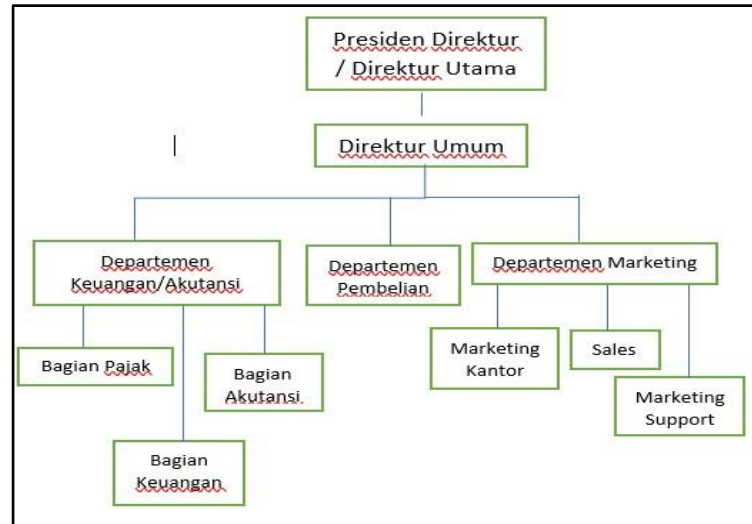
Presiden Direktur / Direktur Utama

Direktur Umum

Departemen Keuangan/Akutansi

Departemen Pembelian

Departemen Marketing

Bagian Pajak

Bagian Akutansi

Bagian Keuangan

Marketing Kantor

Sales

Marketing Support